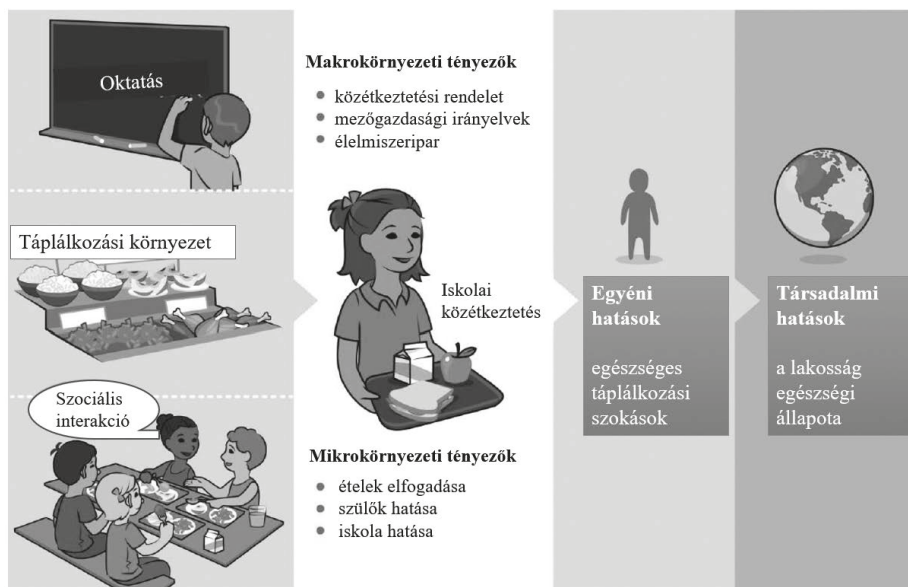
Oktatás

Táplálkozási környezet

Szociális interakció

Makrokörnyezeti tényezők

- közétkeztetési rendelet
- mezőgazdasági irányelvek
- élelmiszeripar

Iskolai közétkeztetés

Mikrokörnyezeti tényezők

- ételek elfogadása
- szülők hatása
- iskola hatása

Egyéni hatások

egészséges táplálkozási szokások

Társadalmi hatások

a lakosság egészségi állapota